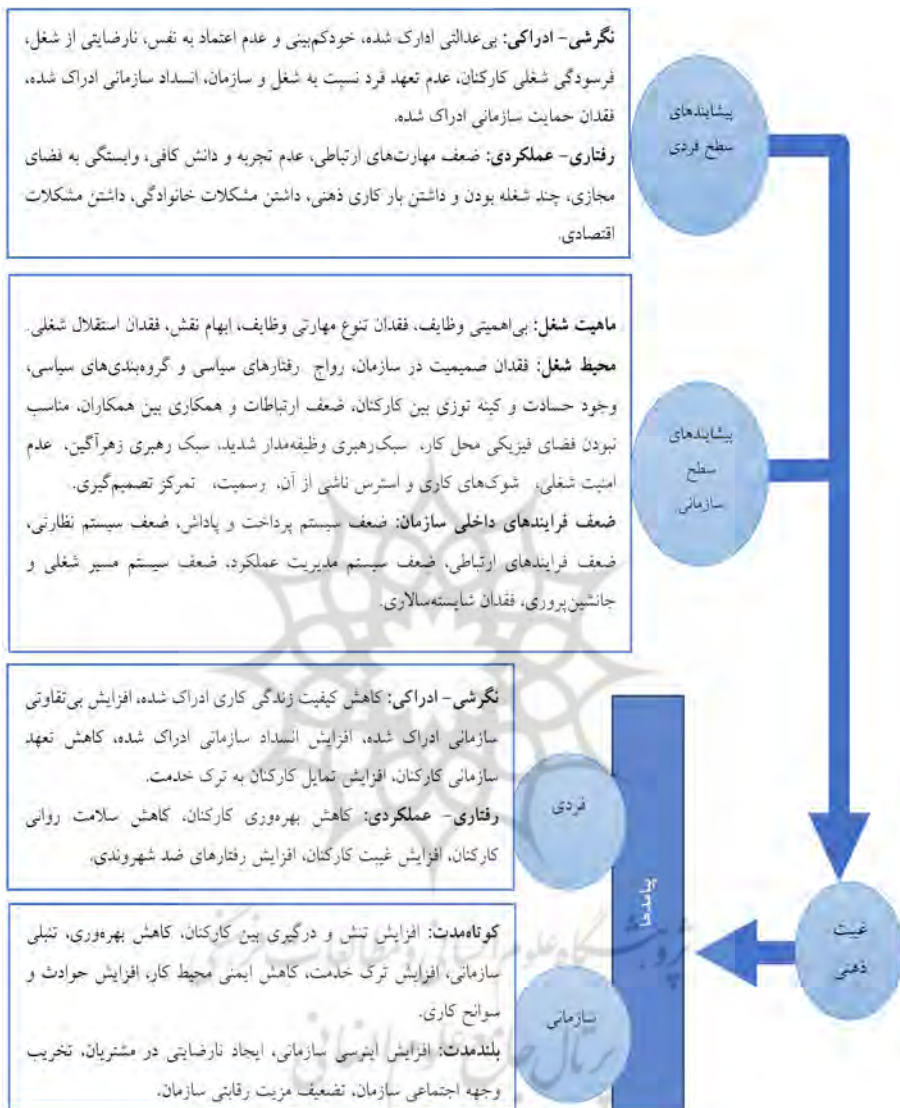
**نگرشی- ادراکی:** بی‌عدالتی ادارک شده، خودکم‌بینی و عدم اعتماد به نفس، نارضایتی از شغل، فرسودگی شغلی کارکنان، عدم تعهد فرد نسبت به شغل و سازمان، انسداد سازمانی ادراک شده، فقدان حمایت سازمانی ادراک شده.
**رفتاری- عملکردی:** ضعف مهارت‌های ارتباطی، عدم تجربه و دانش کافی، وابستگی به فضای مجازی، چند شغله بودن و داشتن بار کاری ذهنی، داشتن مشکلات خانوادگی، داشتن مشکلات اقتصادی.

پیشایندهای سطح فردی

**ماهیت شغل:** بی‌اهمیتی وظایف، فقدان تنوع مهارتی وظایف، ابهام نقش، فقدان استقلال شغلی.
**محیط شغل:** فقدان صمیمیت در سازمان، رواج رفتارهای سیاسی و گروه‌بندی‌های سیاسی، وجود حسادت و کینه توزی بین کارکنان، ضعف ارتباطات و همکاری بین همکاران، مناسب نبودن فضای فیزیکی محل کار، سبک‌رهبری وظیفه‌مدار شدید، سبک رهبری زهرآگین، عدم امنیت شغلی، شوک‌های کاری و استرس ناشی از آن، رسمیت، تمرکز تصمیم‌گیری.
**ضعف فرایندهای داخلی سازمان:** ضعف سیستم پرداخت و پاداش، ضعف سیستم نظارتی، ضعف فرایندهای ارتباطی، ضعف سیستم مدیریت عملکرد، ضعف سیستم مسیر شغلی و جانشین‌پروری، فقدان شایسته‌سالاری.

پیشایندهای سطح سازمانی

**نگرشی- ادراکی:** کاهش کیفیت زندگی کاری ادراک شده، افزایش بی‌تفاوتی سازمانی ادراک شده، افزایش انسداد سازمانی ادراک شده، کاهش تعهد سازمانی کارکنان، افزایش تمایل کارکنان به ترک خدمت.
**رفتاری- عملکردی:** کاهش بهره‌وری کارکنان، کاهش سلامت روانی کارکنان، افزایش غیبت کارکنان، افزایش رفتارهای ضد شهروندی.

فردی

پیامدها

**کوتاه‌مدت:** افزایش تنش و درگیری بین کارکنان، کاهش بهره‌وری، تنبلی سازمانی، افزایش ترک خدمت، کاهش ایمنی محیط کار، افزایش حوادث و سوانح کاری.
**بلندمدت:** افزایش اینرسی سازمانی، ایجاد نارضایتی در مشتریان، تخریب وجهه اجتماعی سازمان، تضعیف مزیت رقابتی سازمان.

سازمانی

غیبت ذهنی